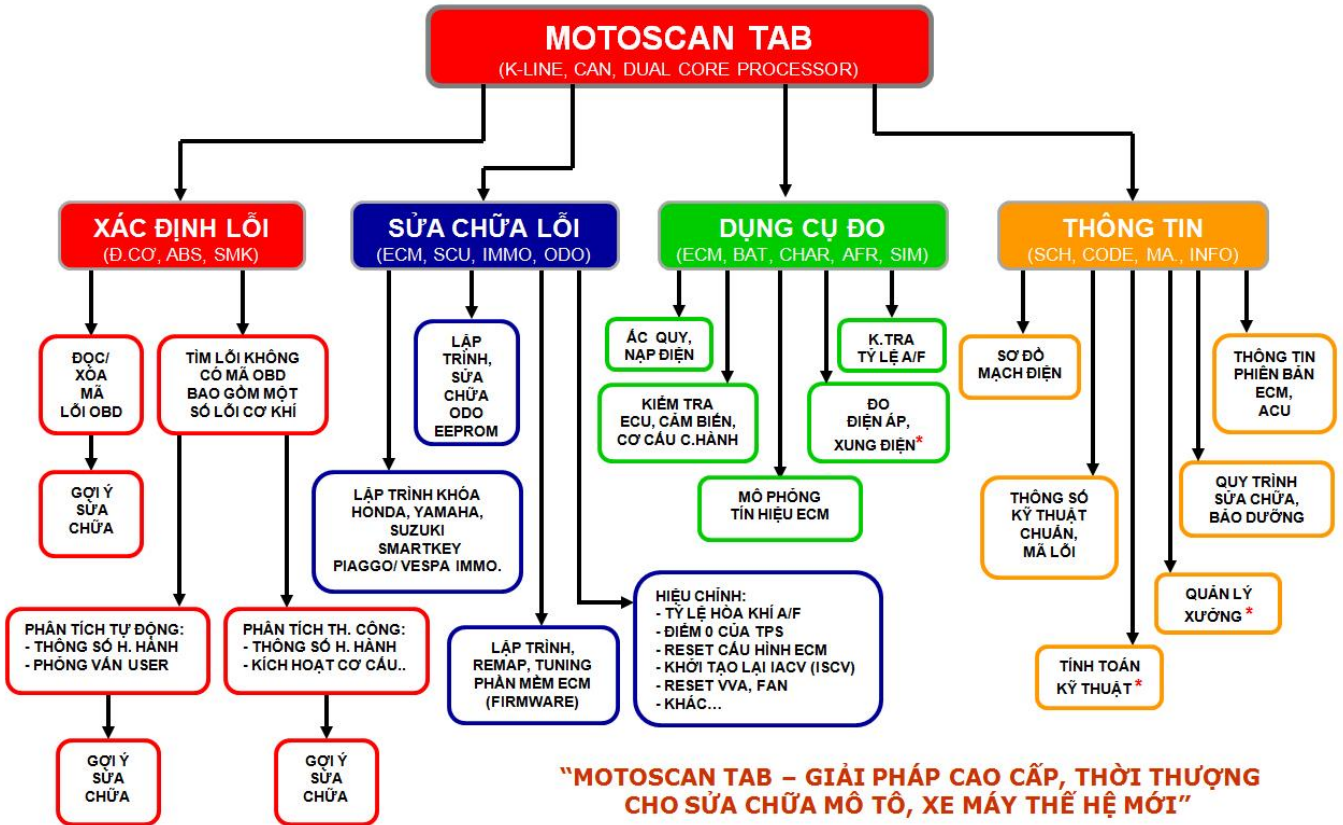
MOTOSCAN TAB
(K-LINE, CAN, DUAL CORE PROCESSOR)

XÁC ĐỊNH LỖI
(Đ.CƠ, ABS, SMK)

ĐỌC/ XÓA MÃ LỖI OBD

GỢI Ý SỬA CHỮA

TÌM LỖI KHÔNG CÓ MÃ OBD BAO GỒM MỘT SỐ LỖI CƠ KHÍ

PHÂN TÍCH TỰ ĐỘNG:
- THÔNG SỐ H. HÀNH
- PHỎNG VẤN USER

GỢI Ý SỬA CHỮA

PHÂN TÍCH TH. CÔNG:
- THÔNG SỐ H. HÀNH
- KÍCH HOẠT CƠ CẤU..

GỢI Ý SỬA CHỮA

SỬA CHỮA LỖI
(ECM, SCU, IMMO, ODO)

LẬP TRÌNH, SỬA CHỮA ODO EEPROM

LẬP TRÌNH KHÓA HONDA, YAMAHA, SUZUKI SMARTKEY PIAGGO/ VESPA IMMO.

LẬP TRÌNH, REMAP, TUNING PHẦN MỀM ECM (FIRMWARE)

HIỆU CHỈNH:
- TỶ LỆ HÒA KHÍ A/F
- ĐIỂM 0 CỦA TPS
- RESET CẤU HÌNH ECM
- KHỞI TẠO LẠI IACV (ISCV)
- RESET VVA, FAN
- KHÁC...

DỤNG CỤ ĐO
(ECM, BAT, CHAR, AFR, SIM)

ẮC QUY, NẠP ĐIỆN

KIỂM TRA ECU, CẢM BIẾN, CƠ CẤU C.HÀNH

MÔ PHỎNG TÍN HIỆU ECM

K.TRA TỶ LỆ A/F

ĐO ĐIỆN ÁP, XUNG ĐIỆN*

THÔNG TIN
(SCH, CODE, MA., INFO)

SƠ ĐỒ MẠCH ĐIỆN

THÔNG SỐ KỸ THUẬT CHUẨN, MÃ LỖI

TÍNH TOÁN KỸ THUẬT*

QUẢN LÝ XƯỞNG*

QUY TRÌNH SỬA CHỮA, BẢO DƯỠNG

THÔNG TIN PHIÊN BẢN ECM, ACU

"MOTOSCAN TAB – GIẢI PHÁP CAO CẤP, THỜI THƯỢNG CHO SỬA CHỮA MÔ TÔ, XE MÁY THẾ HỆ MỚI"